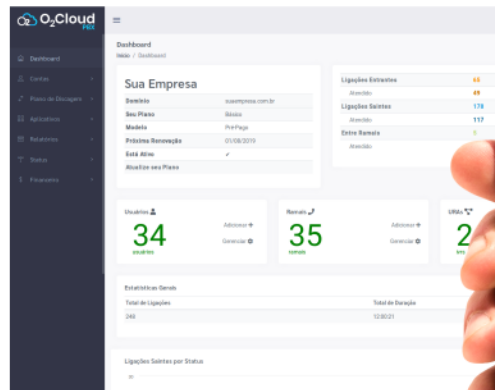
O₂Cloud PBX

Dashboard
Contas
Plano de Discagem
Aplicativos
Relatórios
Status
Financeiro

Dashboard
Início / Dashboard

Sua Empresa

| Domínio | suaempresa.com.br |
|---|---|
| Seu Plano | Básico |
| Modelo | Pré-Pago |
| Próxima Renovação | 01/08/2019 |
| Está Ativo | ✓ |
| Atualize seu Plano | |

| Ligações Entrantes | 46 |
|---|---|
| Atendido | 49 |
| Ligações Saintes | 178 |
| Atendido | 117 |
| Entre Ramais | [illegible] |
| Atendido | |

Usuários
34
usuários
Adicionar
Gerenciar

Ramais
35
ramais
Adicionar
Gerenciar

URAs
2
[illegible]

Estatísticas Gerais

| Total de Ligações | Total de Duração |
|---|---|
| 249 | 12:00:21 |

Ligações Saintes por Status